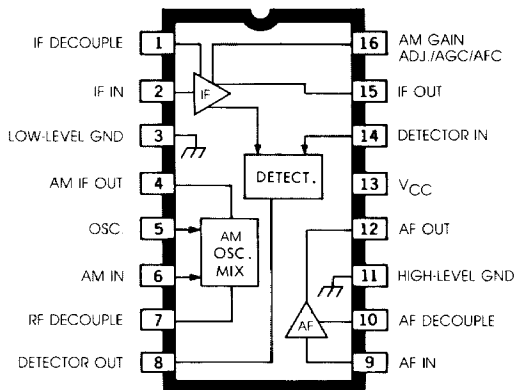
IF DECOUPLE 1
IF IN 2
LOW-LEVEL GND 3
AM IF OUT 4
OSC 5
AM IN 6
RF DECOUPLE 7
DETECTOR OUT 8

16 AM GAIN ADJ./AGC/AFC
15 IF OUT
14 DETECTOR IN
13 $V_{CC}$
12 AF OUT
11 HIGH-LEVEL GND
10 AF DECOUPLE
9 AF IN

IF
DETECT.
AM OSC. MIX
AF